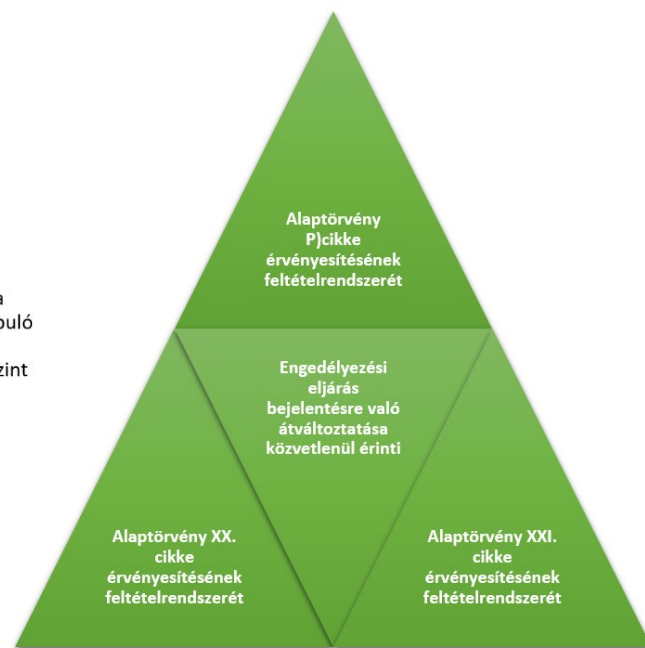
a
uló
zint

Alaptörvény P)cikke érvényesítésének feltételrendszerét

Engedélyezési eljárás bejelentésre való átváltoztatása közvetlenül érinti

Alaptörvény XX. cikke érvényesítésének feltételrendszerét

Alaptörvény XXI. cikke érvényesítésének feltételrendszerét